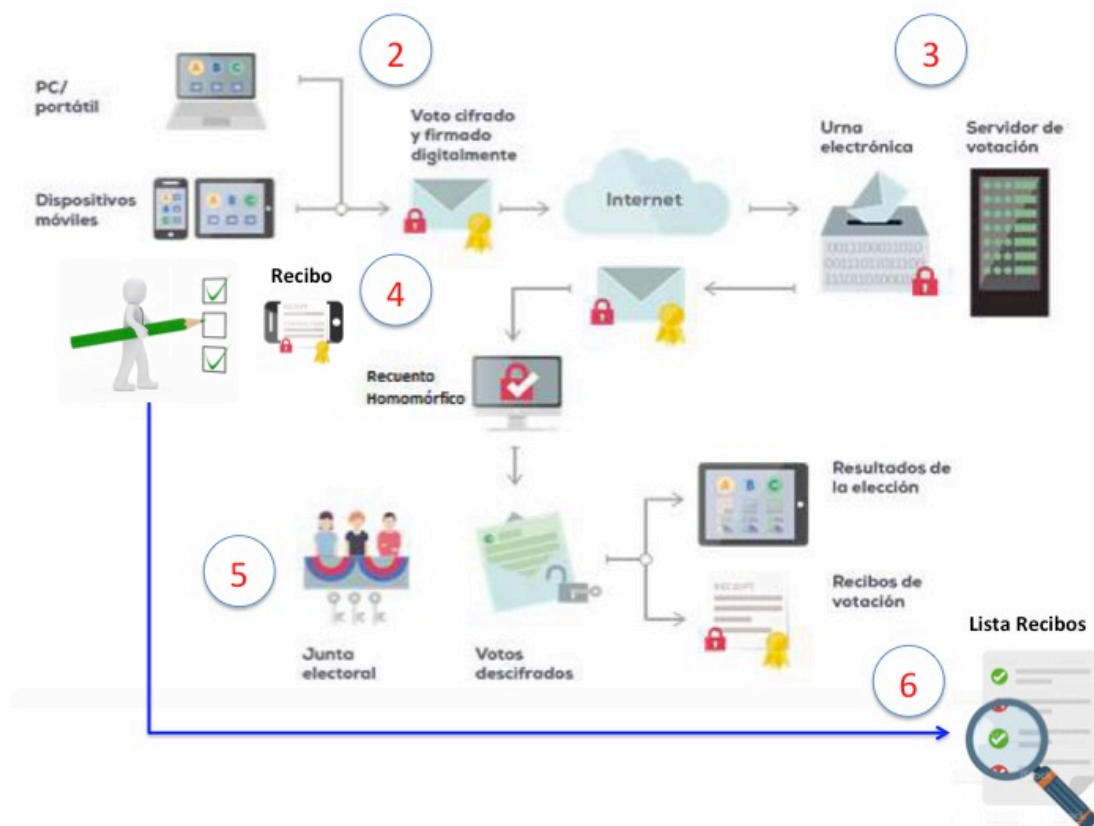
2

3

PC/
portátil

Dispositivos móviles

Voto cifrado y firmado digitalmente

Internet

Urna electrónica

Servidor de votación

Recibo

4

RECEIPT

Recuento Homomórfico

Resultados de la elección

5

Recibos de votación

RECEIPT

Junta electoral

Votos descifrados

Lista Recibos

6